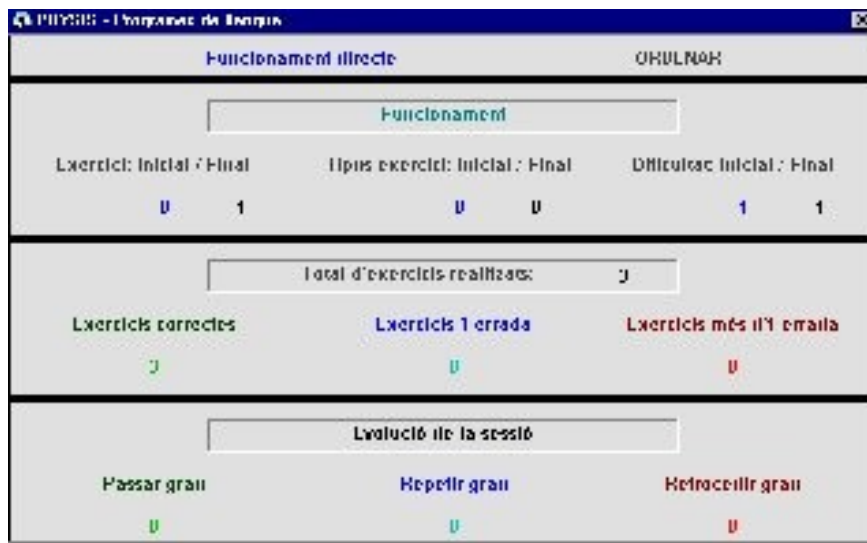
PHYSIS - Programa de llengua

Funcionament directe

ORDINAR

Funcionament

Exercici: Inicial / Final

0 1

Tipus exercici: Inicial / Final

0 0

Dificultat: Inicial / Final

1 1

Total d'exercicis realitzats: 3

Exercicis correctes

3

Exercicis 1 errada

0

Exercicis més d'1 errada

0

Evolució de la sessió

Passar grau

0

Repetir grau

0

Retrocedir grau

0